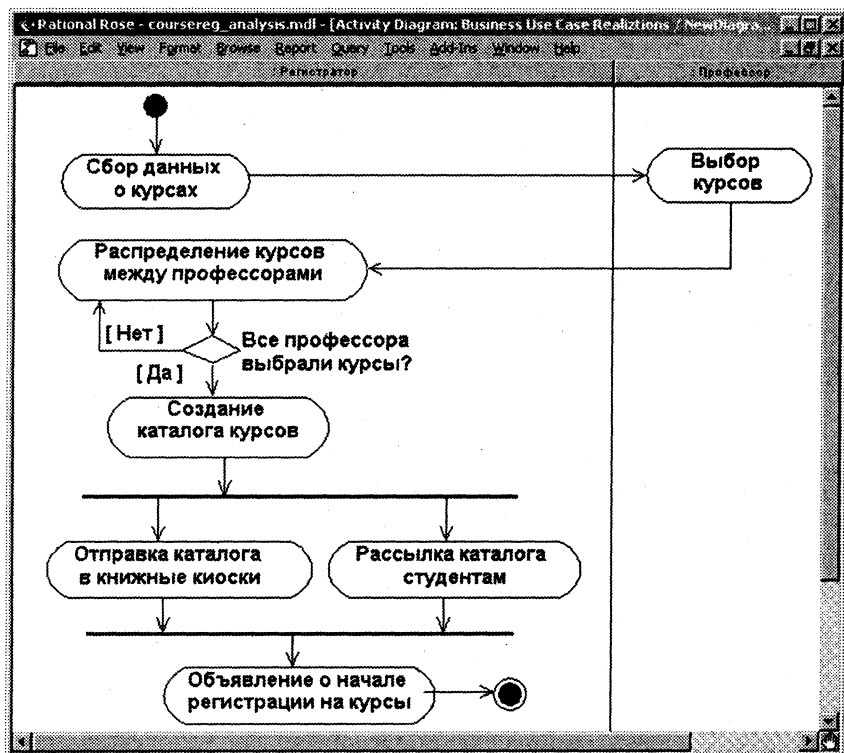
Rational Rose - coursereg_analysis.mdl - [Activity Diagram: Business Use Case Realiztions / NewDiagra

File Edit View Format Browse Report Query Tools Add-Ins Window Help

Регистратор

Профессор

Сбор данных о курсах

Выбор курсов

Распределение курсов между профессорами

[ Нет ]

Все профессора выбрали курсы?

[ Да ]

Создание каталога курсов

Отправка каталога в книжные киоски

Рассылка каталога студентам

Объявление о начале регистрации на курсы